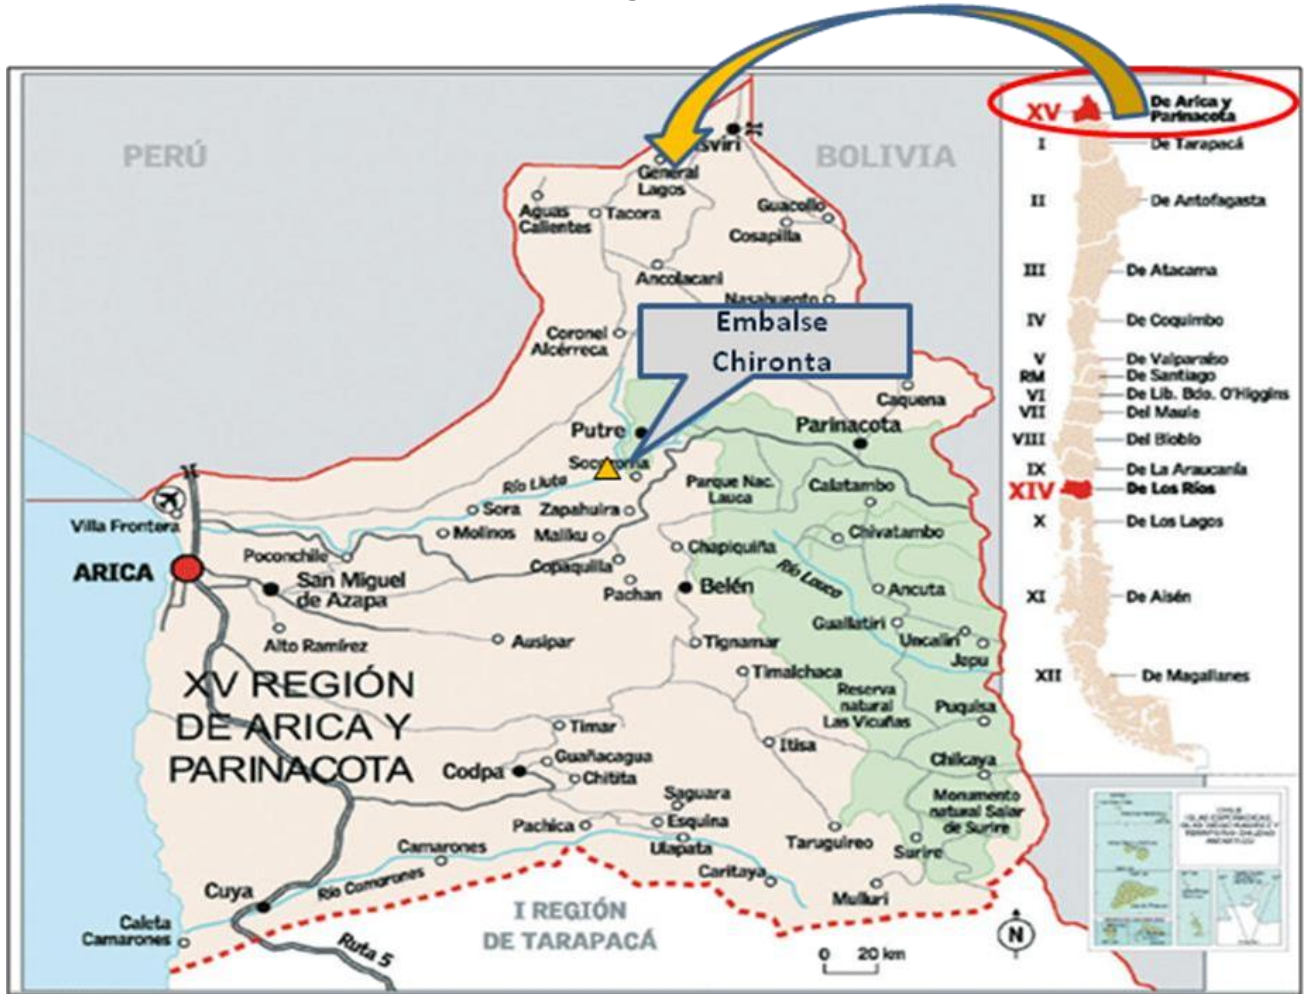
PERÚ

BOLIVIA

Visviri

General Lagos

Aguas Calientes

Tacora

Guacollo

Cosapilla

Ancolacani

Nasahuento

Coronel Alcérreca

Embalse Chironta

Caquena

Putre

Parinacota

Socoroma

Río Lluta

Sora

Zapahuira

Parque Nac. Lauca

Calatambo

Villa Frontera

Molinos

Mailku

Chivatambo

Poconchile

Chapiquiña

ARICA

San Miguel de Azapa

Copaquilla

Pachan

Belén

Río Lauca

Ancuta

Alto Ramírez

Ausipar

Tignamar

Guallatiri

Uscalini

Japu

Timalchaca

XV REGIÓN DE ARICA Y PARINACOTA

Reserva natural Las Vicuñas

Puquisa

Timar

Guañacagua

Itisa

Codpa

Chitita

Chilcaya

Saguara

Monumento natural Salar de Surire

Pachica

Esquiña

Camarones

Ulapata

Taruguireo

Surire

Caritaya

Cuya

Río Camarones

Mulluri

Caleta Camarones

Ruta 5

I REGIÓN DE TARAPACÁ

0 20 km

N

XV De Arica y Parinacota

I De Tarapacá

II De Antofagasta

III De Atacama

IV De Coquimbo

V De Valparaíso

RM De Santiago

VI De Lib. Bdo. O'Higgins

VII Del Maule

VIII Del Biobío

IX De La Araucanía

XIV De Los Ríos

X De Los Lagos

XI De Aisén

XII De Magallanes